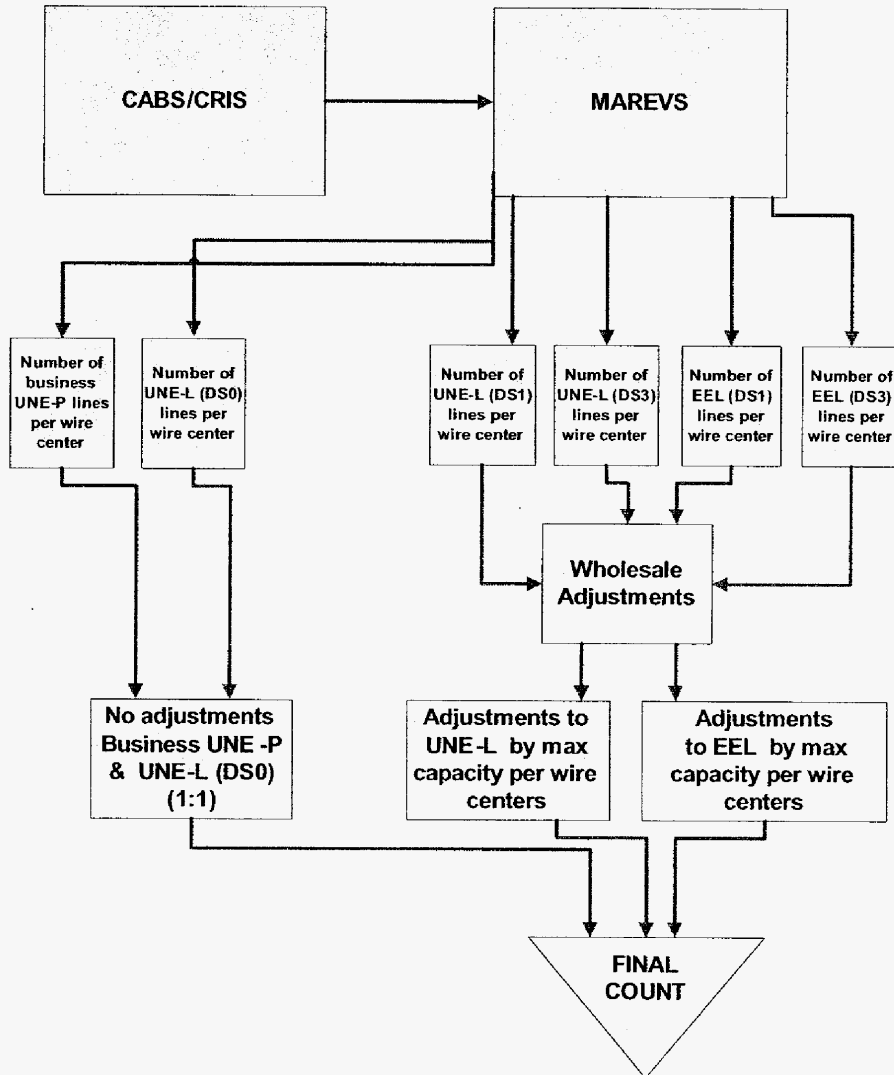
CABS/CRIS

MAREVS

Number of business UNE-P lines per wire center

Number of UNE-L (DS0) lines per wire center

Number of UNE-L (DS1) lines per wire center

Number of UNE-L (DS3) lines per wire center

Number of EEL (DS1) lines per wire center

Number of EEL (DS3) lines per wire center

Wholesale Adjustments

No adjustments Business UNE -P & UNE-L (DS0) (1:1)

Adjustments to UNE-L by max capacity per wire centers

Adjustments to EEL by max capacity per wire centers

FINAL COUNT